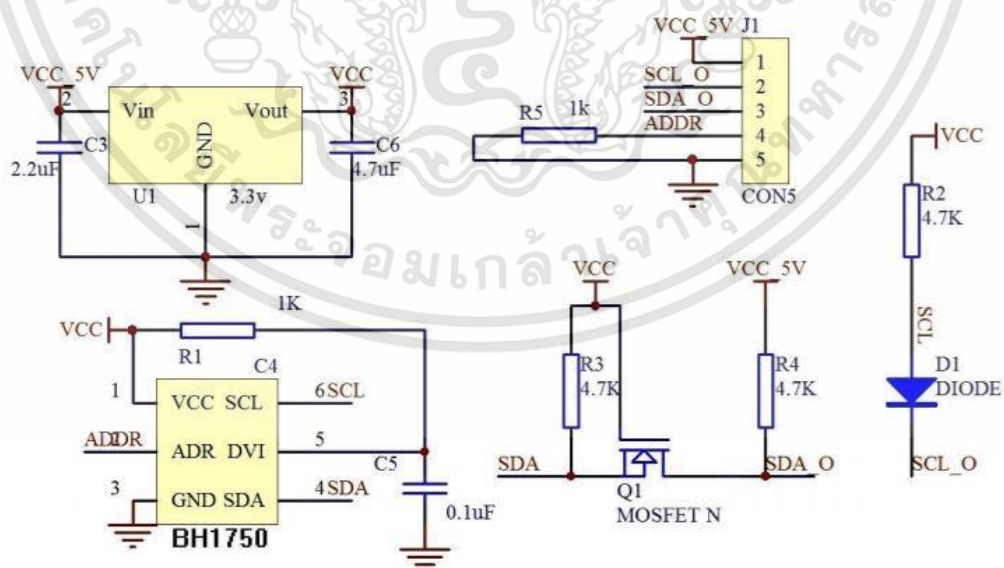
VCC_5V
2
Vin
Vout
3
VCC
C3
2.2uF
GND
C6
4.7uF
U1
3.3v
1

VCC_5V J1
1
SCL_O 2
SDA_O 3
ADDR 4
5
R5 1k
CON5

VCC
R2
4.7K
SCL
D1
DIODE
SCL_O

จอมเกล้าเจ้าคุณทหาร

VCC
R1
1K
C4
1 VCC SCL 6 SCL
ADDR 2 ADR DVI 5
3 GND SDA 4 SDA
C5
0.1uF
BH1750

VCC
VCC_5V
R3
4.7K
R4
4.7K
SDA
SDA_O
Q1
MOSFET N